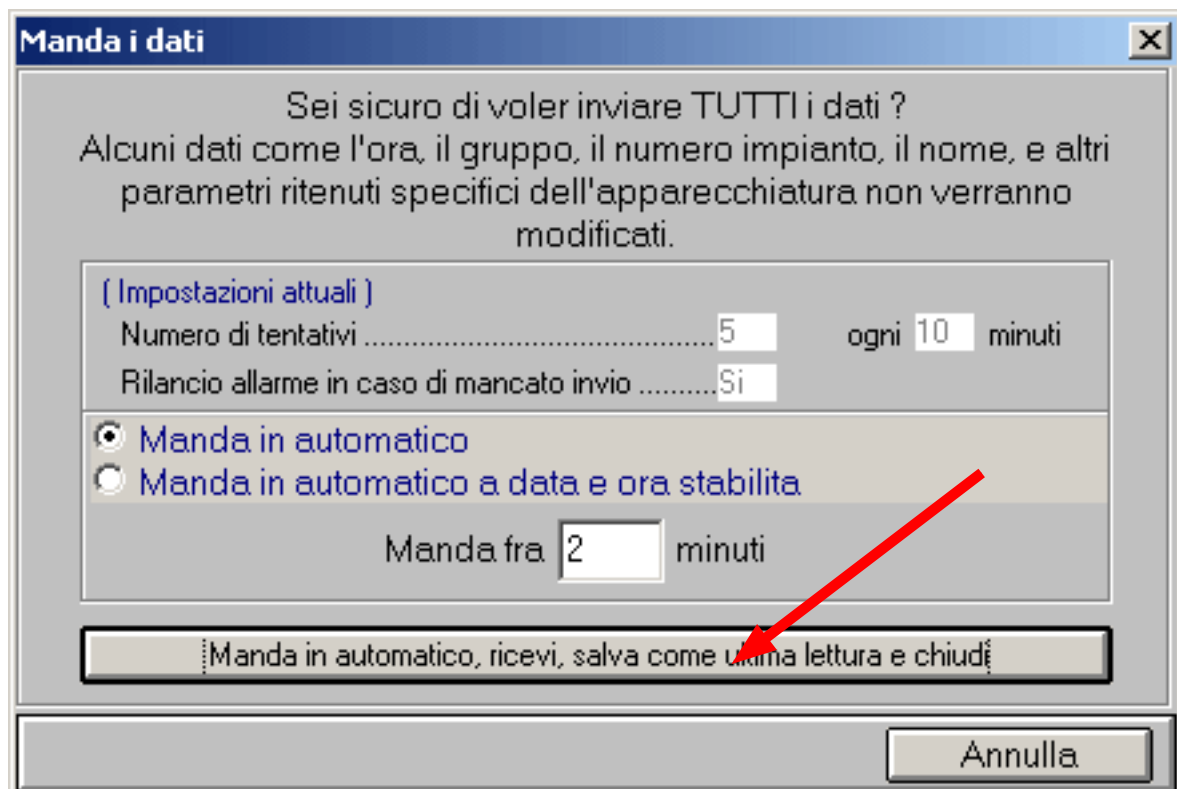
Manda i dati

Sei sicuro di voler inviare TUTTI i dati ?
Alcuni dati come l'ora, il gruppo, il numero impianto, il nome, e altri parametri ritenuti specifici dell'apparecchiatura non verranno modificati.

( Impostazioni attuali )
Numero di tentativi ............................................ 5 ogni 10 minuti
Rilancio allarme in caso di mancato invio .......... Si

Manda in automatico
Manda in automatico a data e ora stabilita

Manda fra 2 minuti

Manda in automatico, ricevi, salva come ultima lettura e chiudi

Annulla